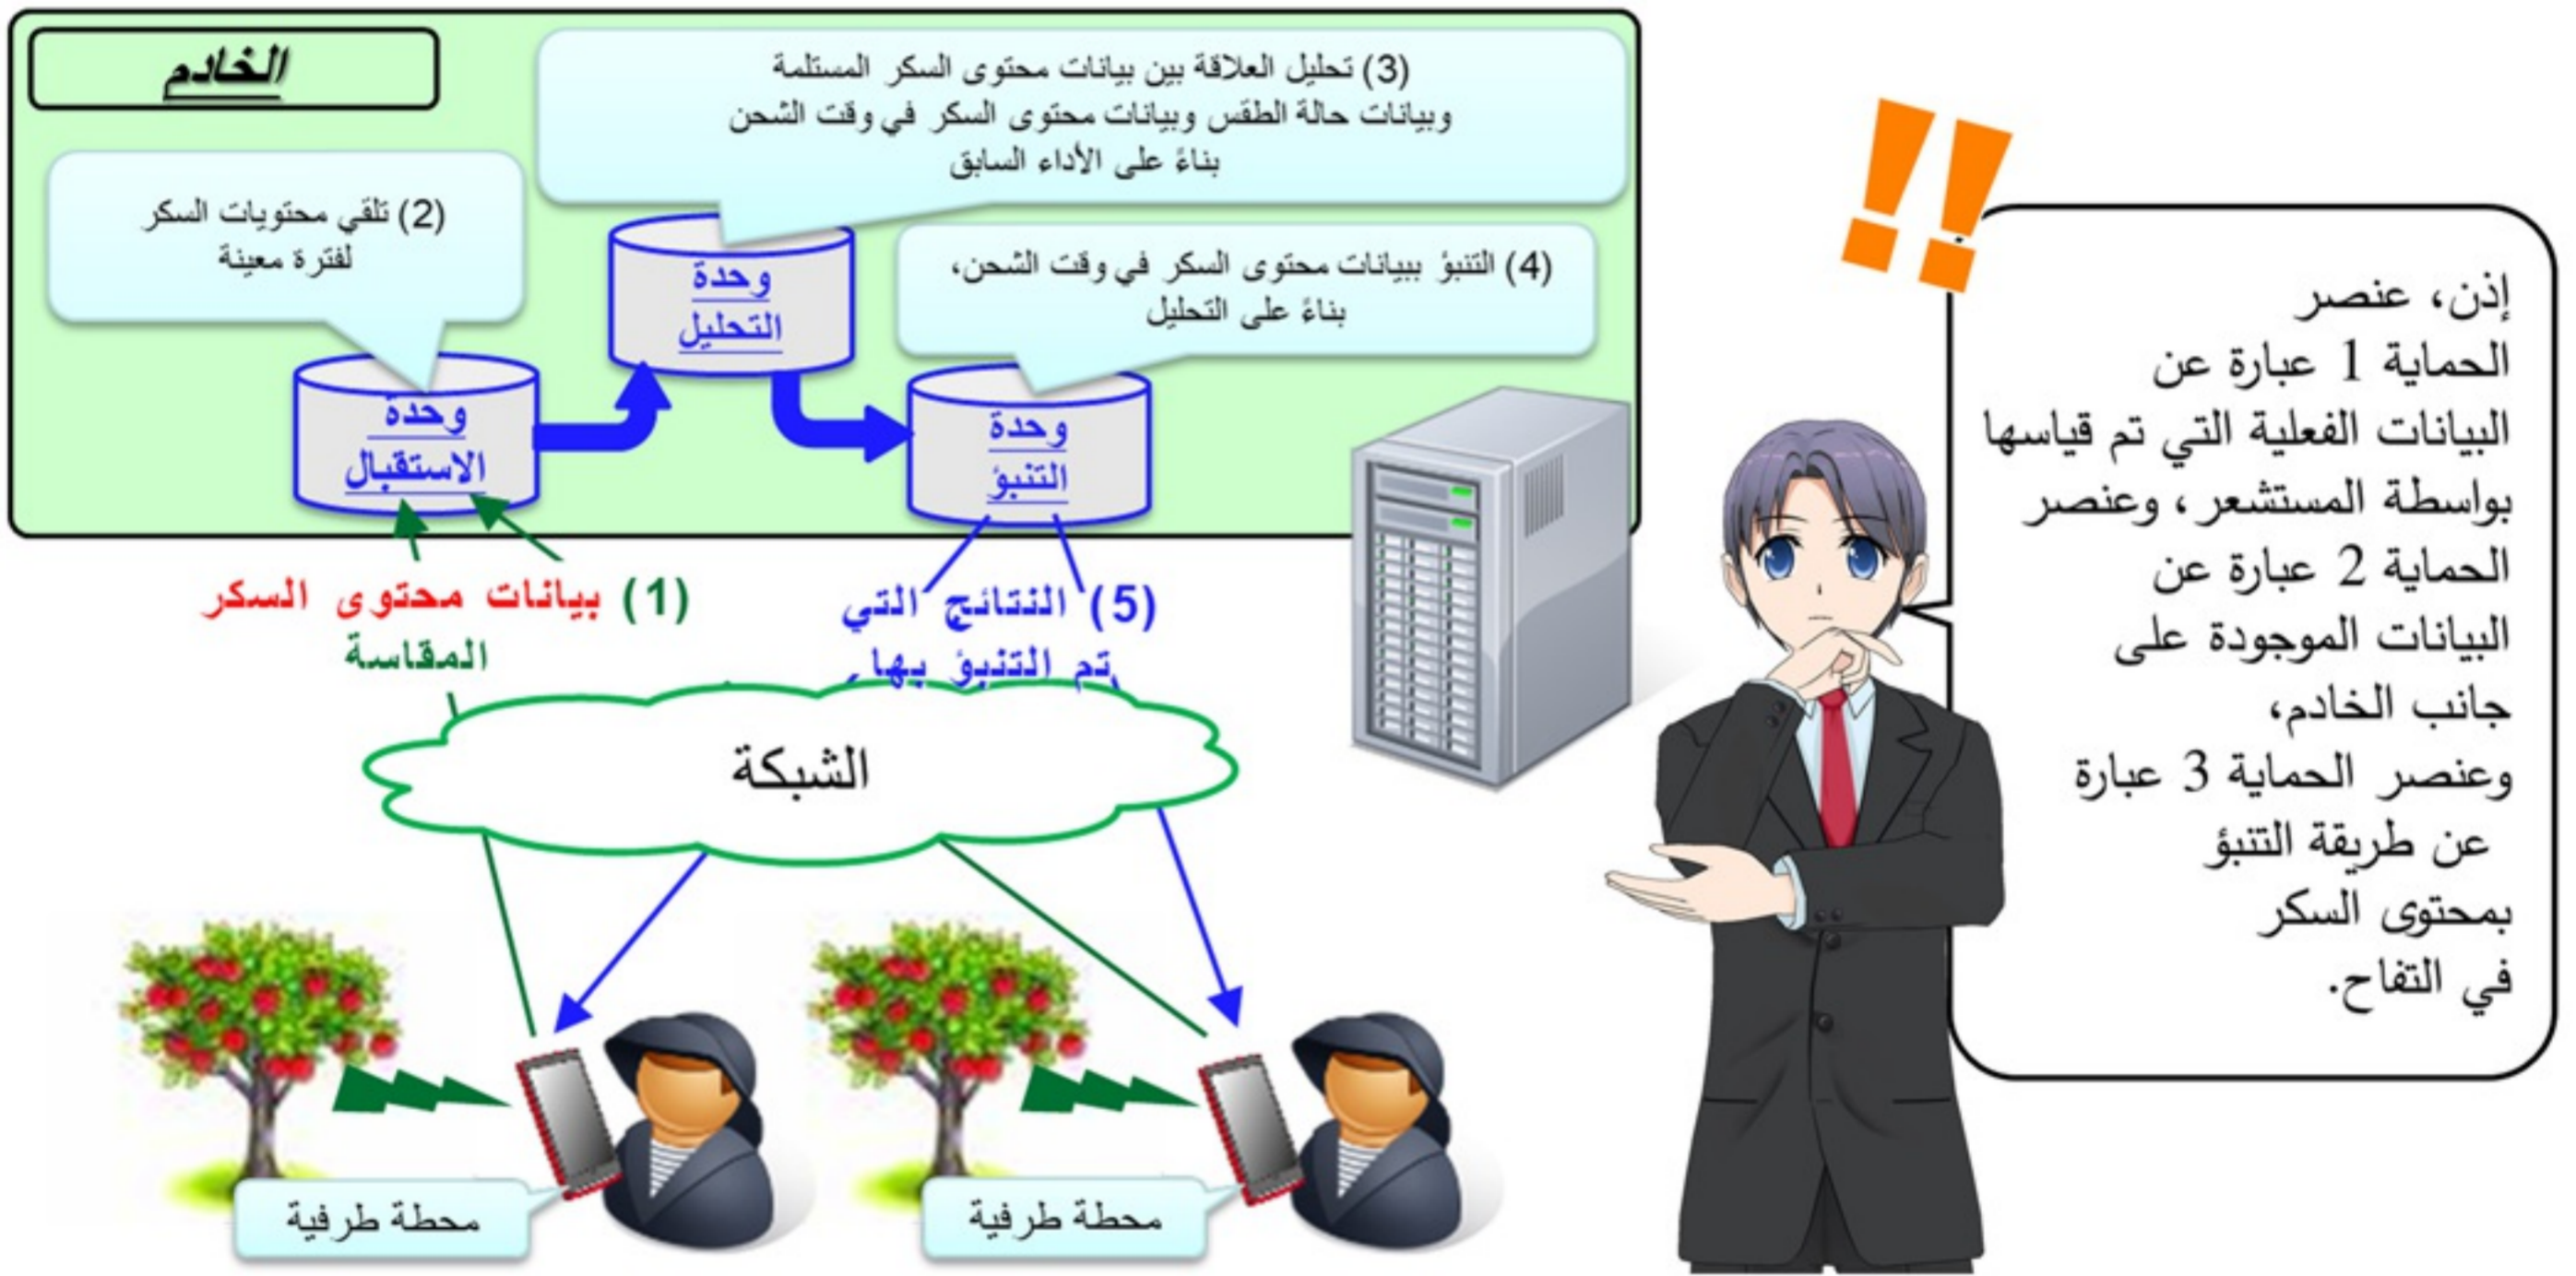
الخادم

(3) تحليل العلاقة بين بيانات محتوى السكر المستلمة وبيانات حالة الطقس وبيانات محتوى السكر في وقت الشحن بناءً على الأداء السابق

(2) تلقي محتويات السكر لفترة معينة

وحدة التحليل

(4) التنبؤ ببيانات محتوى السكر في وقت الشحن، بناءً على التحليل

وحدة الاستقبال

وحدة التنبؤ

(1) بيانات محتوى السكر المقاسة

(5) النتائج التي تم التنبؤ بها

الشبكة

محطة طرفية

محطة طرفية

إذن، عنصر الحماية 1 عبارة عن البيانات الفعلية التي تم قياسها بواسطة المستشعر، وعنصر الحماية 2 عبارة عن البيانات الموجودة على جانب الخادم، وعنصر الحماية 3 عبارة عن طريقة التنبؤ بمحتوى السكر في التفاح.